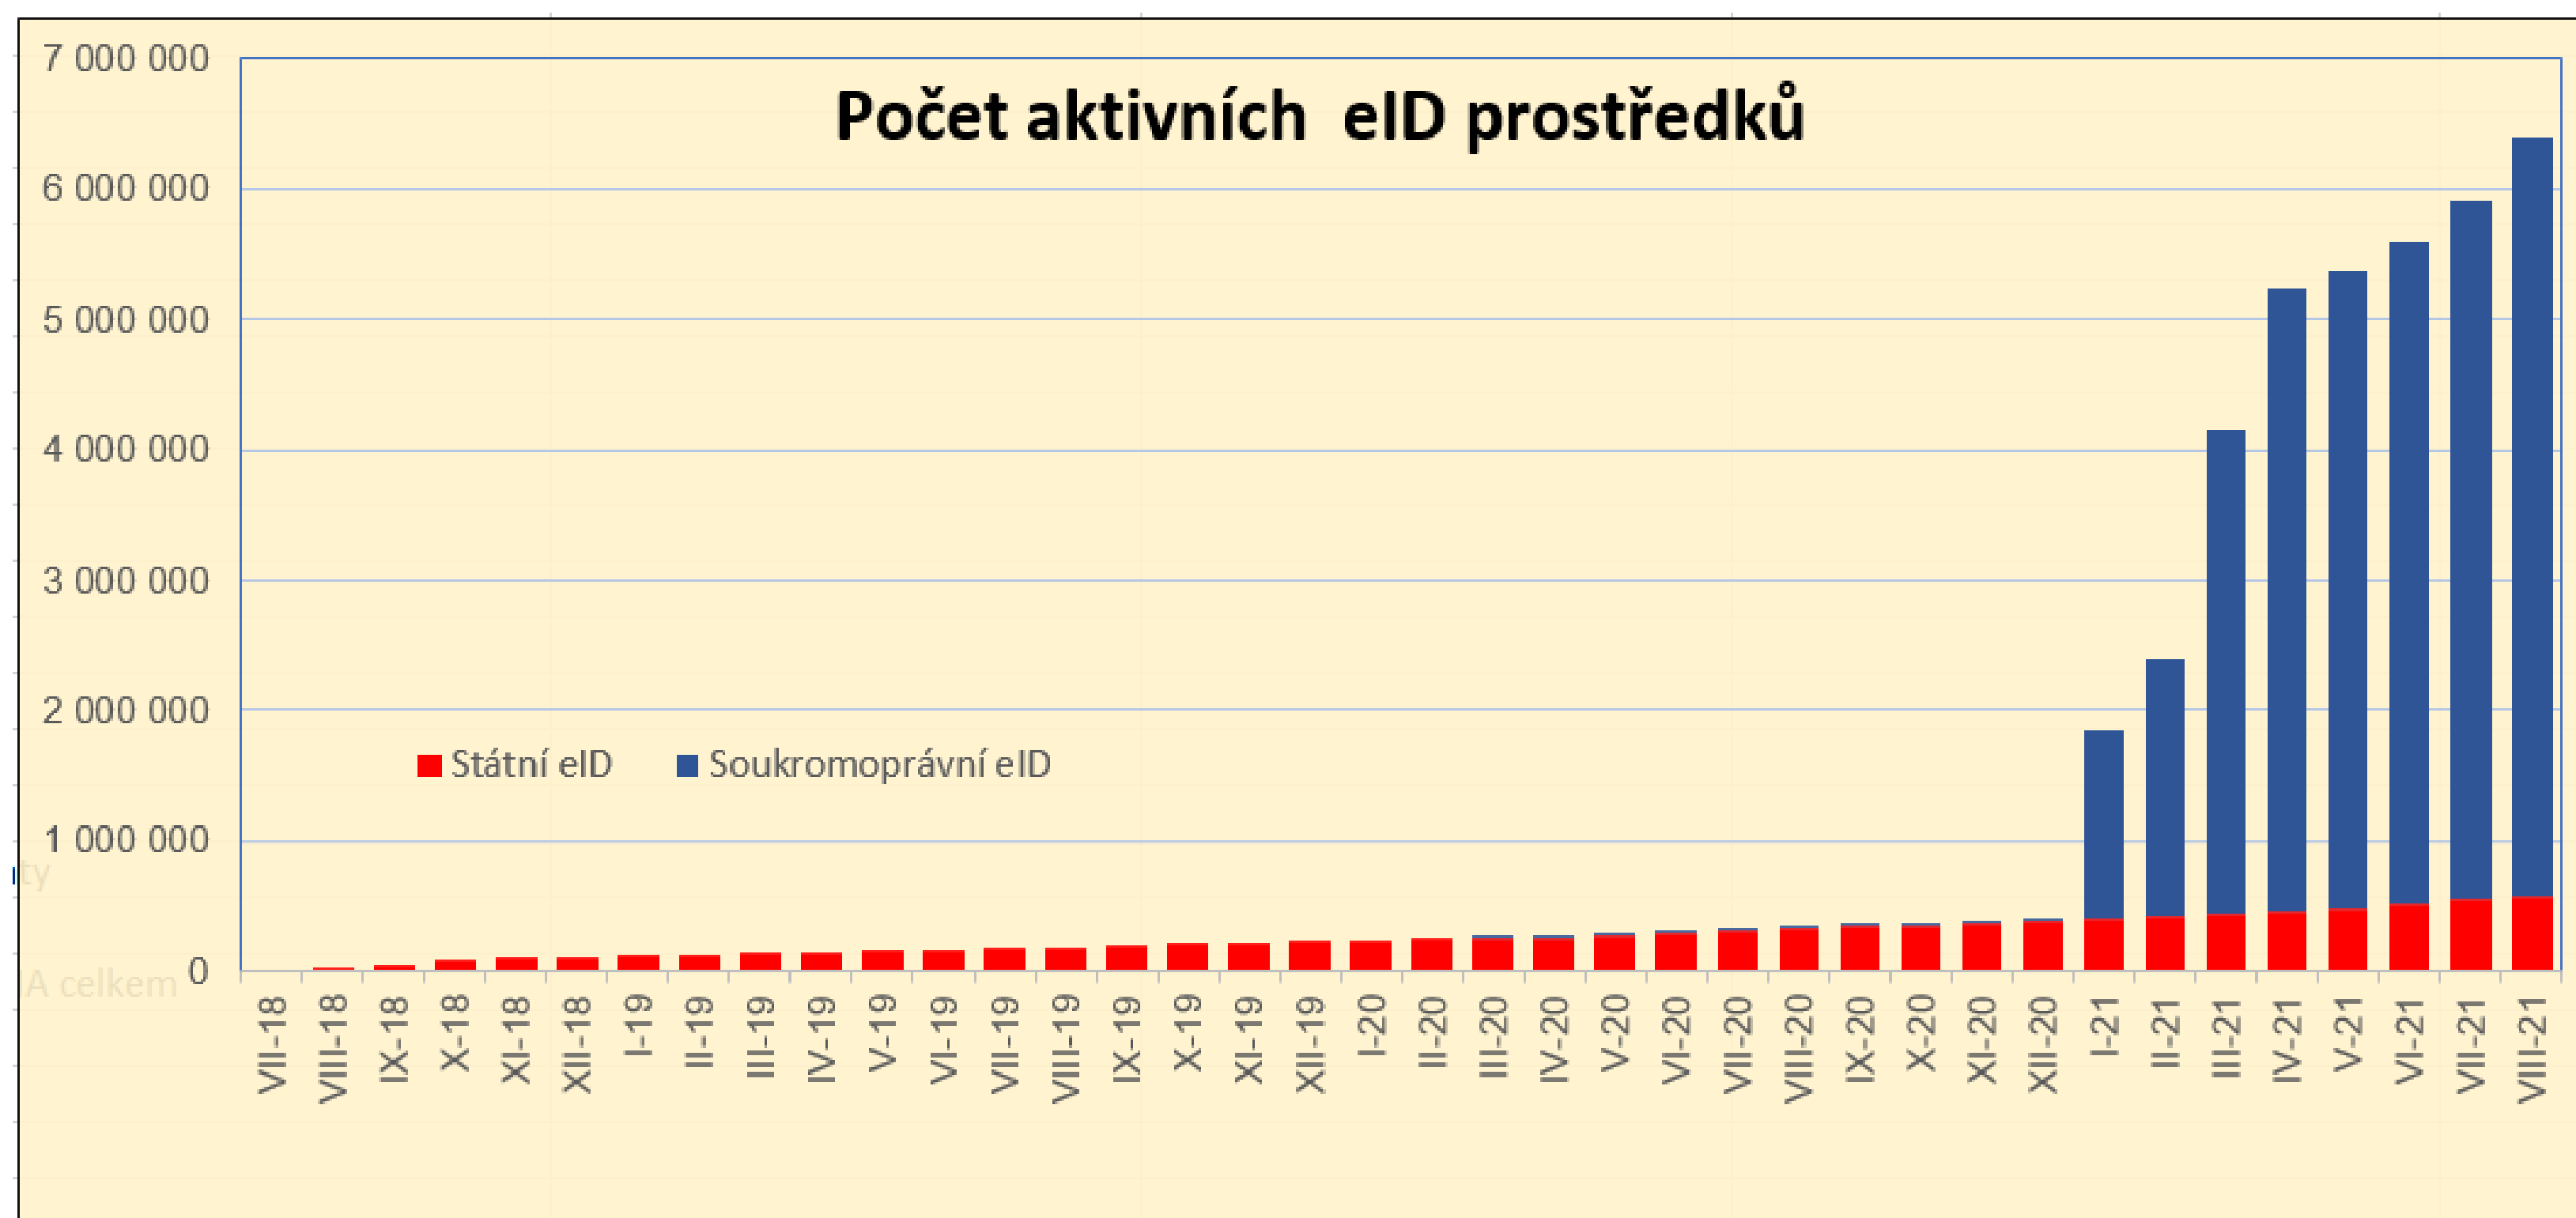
Počet aktivních eID prostředků

7 000 000
6 000 000
5 000 000
4 000 000
3 000 000
2 000 000
1 000 000
0

Státní eID
Soukromoprávní eID

ty
A celkem

VII-18 VIII-18 IX-18 X-18 XI-18 XII-18 I-19 II-19 III-19 IV-19 V-19 VI-19 VII-19 VIII-19 IX-19 X-19 XI-19 XII-19 I-20 II-20 III-20 IV-20 V-20 VI-20 VII-20 VIII-20 IX-20 X-20 XI-20 XII-20 I-21 II-21 III-21 IV-21 V-21 VI-21 VII-21 VIII-21